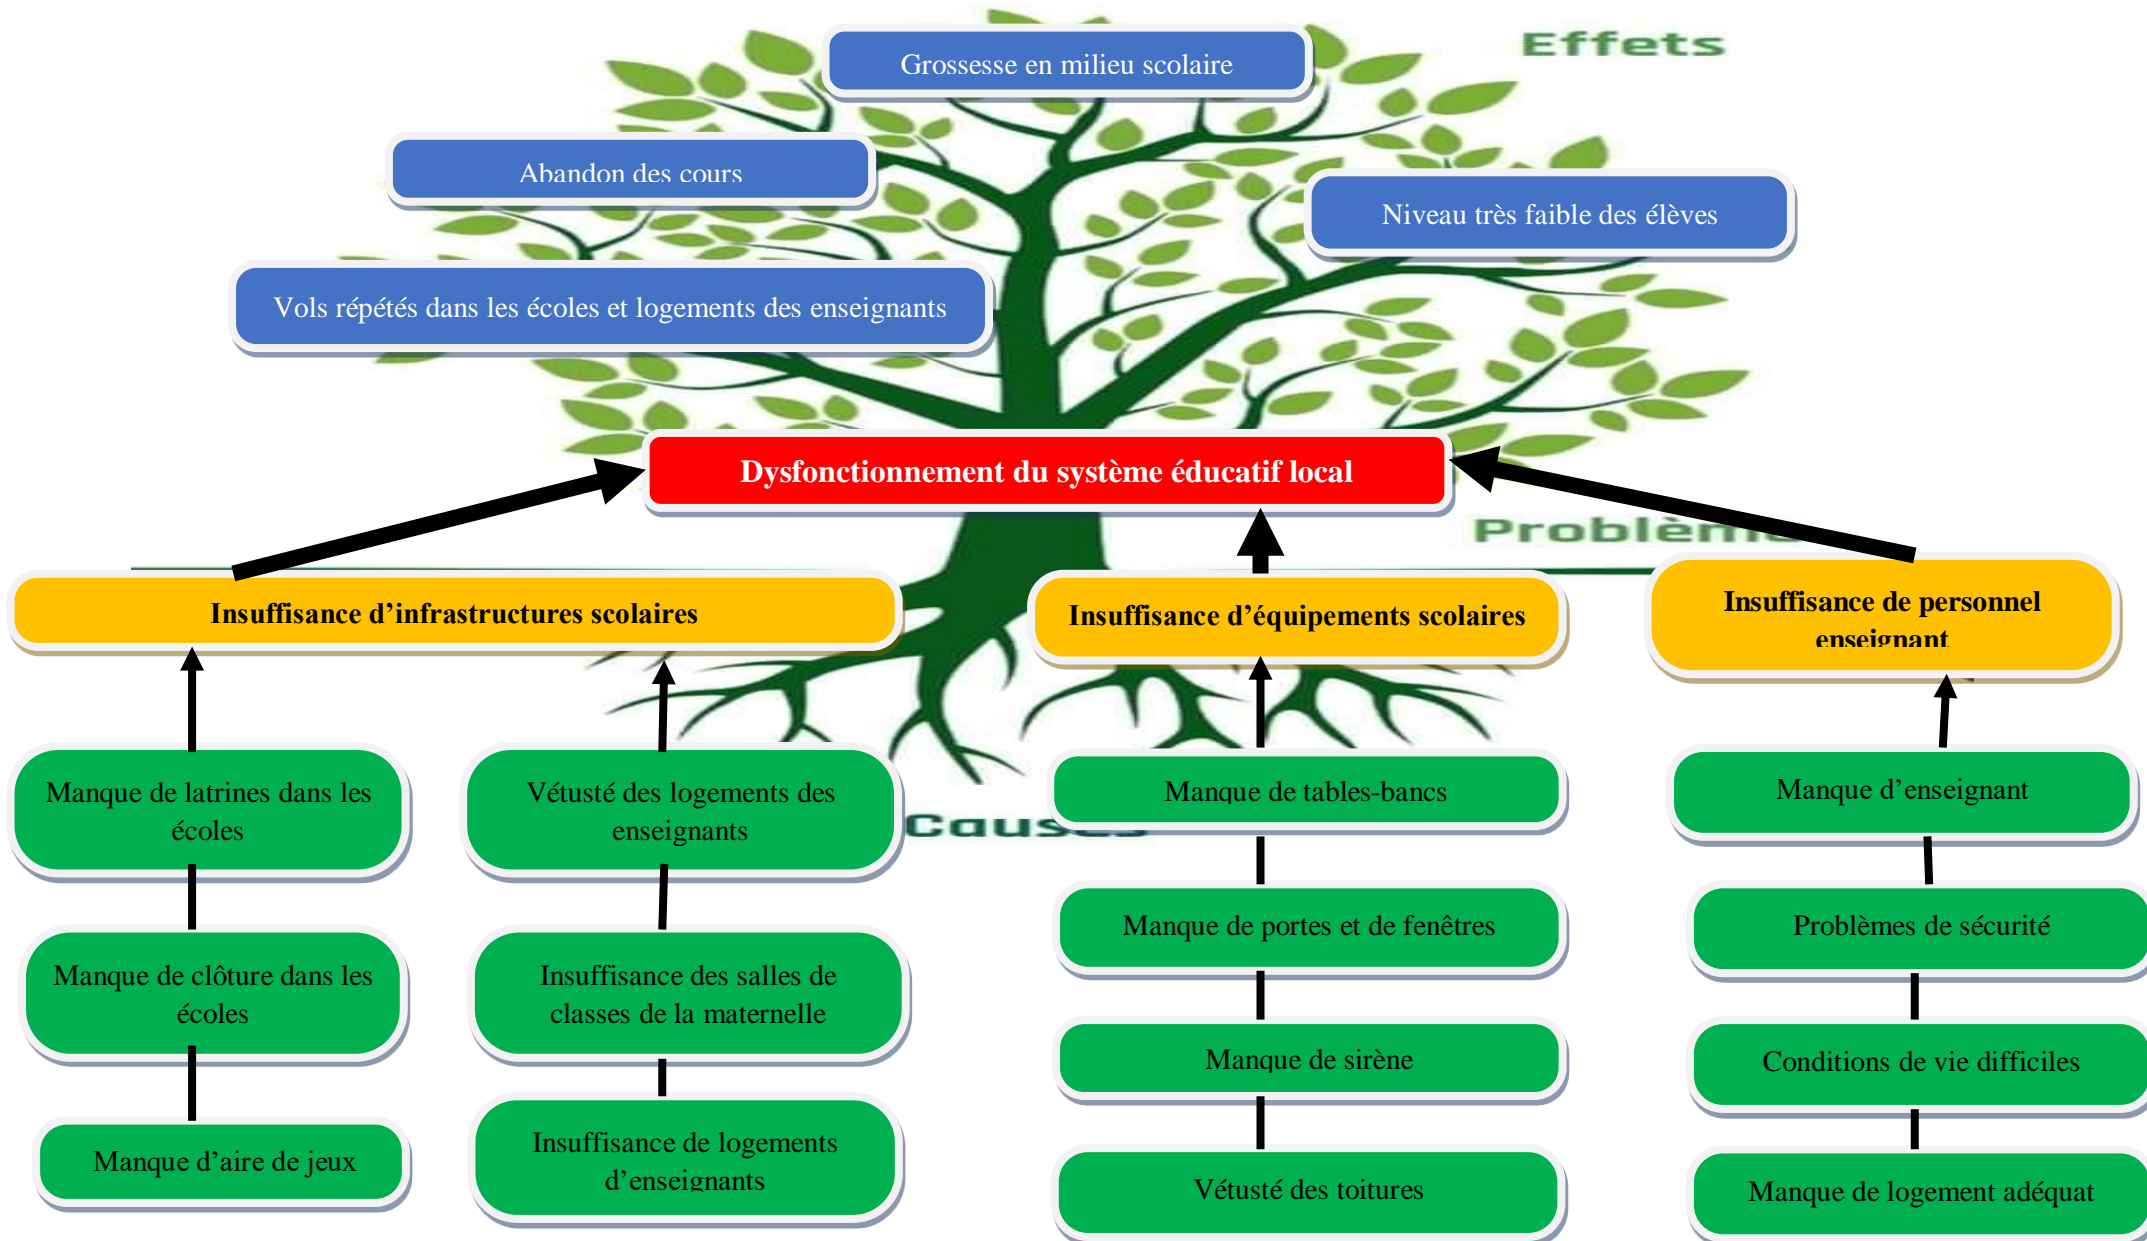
Effets

Grossesse en milieu scolaire

Abandon des cours

Niveau très faible des élèves

Vols répétés dans les écoles et logements des enseignants

Dysfonctionnement du système éducatif local

Problèm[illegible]

Insuffisance d'infrastructures scolaires

Insuffisance d'équipements scolaires

Insuffisance de personnel enseignant

Manque de latrines dans les écoles

Vétusté des logements des enseignants

Manque de tables-bancs

Manque d'enseignant

Caus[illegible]

Manque de clôture dans les écoles

Insuffisance des salles de classes de la maternelle

Manque de portes et de fenêtres

Problèmes de sécurité

Manque de sirène

Conditions de vie difficiles

Manque d'aire de jeux

Insuffisance de logements d'enseignants

Vétusté des toitures

Manque de logement adéquat